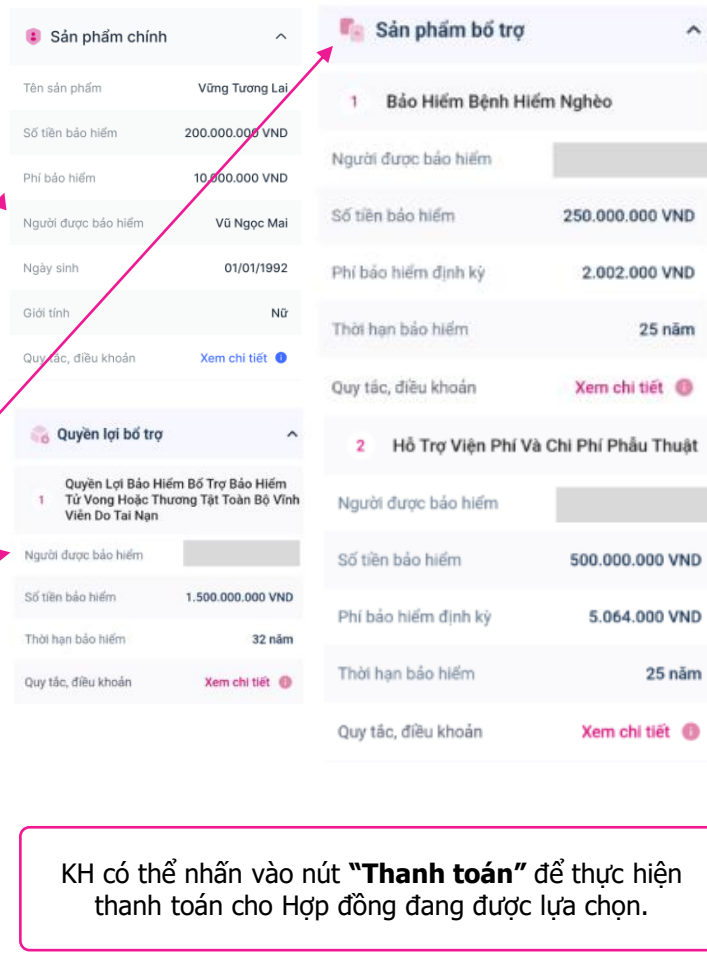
Sản phẩm chính

| | |
|---|---|
| Tên sản phẩm | Vững Tương Lai |
| Số tiền bảo hiểm | 200.000.000 VND |
| Phí bảo hiểm | 10.000.000 VND |
| Người được bảo hiểm | Vũ Ngọc Mai |
| Ngày sinh | 01/01/1992 |
| Giới tính | Nữ |
| Quy tắc, điều khoản | Xem chi tiết |

Quyền lợi bổ trợ

1 Quyền Lợi Bảo Hiểm Bổ Trợ Bảo Hiểm Tử Vong Hoặc Thương Tật Toàn Bộ Vĩnh Viễn Do Tai Nạn

| | |
|---|---|
| Người được bảo hiểm | |
| Số tiền bảo hiểm | 1.500.000.000 VND |
| Thời hạn bảo hiểm | 32 năm |
| Quy tắc, điều khoản | Xem chi tiết |

Sản phẩm bổ trợ

1 Bảo Hiểm Bệnh Hiểm Nghèo

| | |
|---|---|
| Người được bảo hiểm | |
| Số tiền bảo hiểm | 250.000.000 VND |
| Phí bảo hiểm định kỳ | 2.002.000 VND |
| Thời hạn bảo hiểm | 25 năm |
| Quy tắc, điều khoản | Xem chi tiết |

2 Hỗ Trợ Viện Phí Và Chi Phí Phẫu Thuật

| | |
|---|---|
| Người được bảo hiểm | |
| Số tiền bảo hiểm | 500.000.000 VND |
| Phí bảo hiểm định kỳ | 5.064.000 VND |
| Thời hạn bảo hiểm | 25 năm |
| Quy tắc, điều khoản | Xem chi tiết |

KH có thể nhấn vào nút **"Thanh toán"** để thực hiện thanh toán cho Hợp đồng đang được lựa chọn.